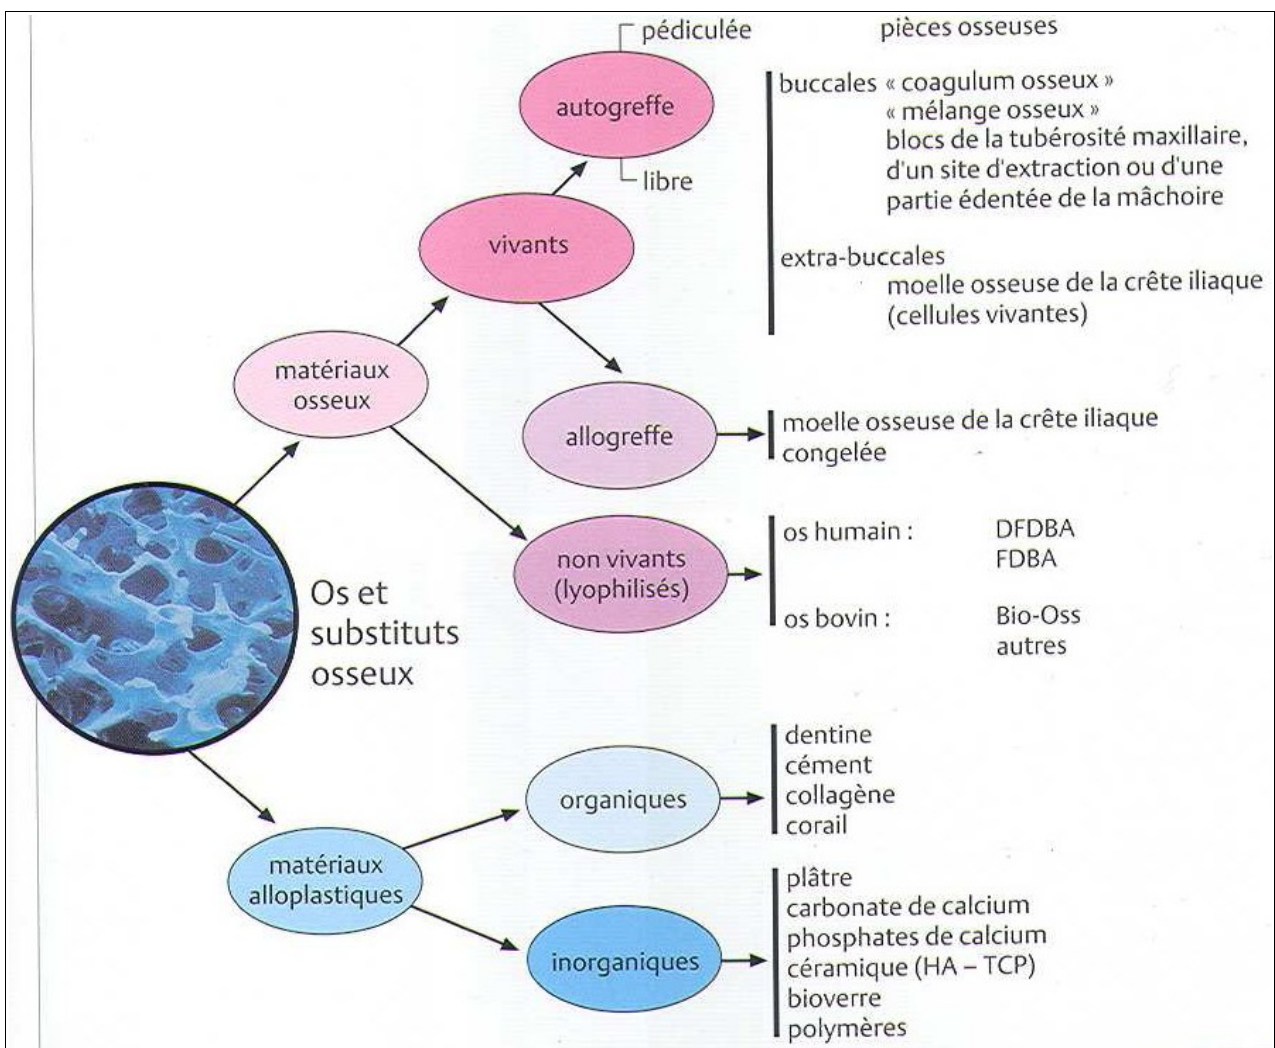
Os et substituts osseux

matériaux osseux

vivants

autogreffe

pédiculée

libre

pièces osseuses

buccales « coagulum osseux »
« mélange osseux »
blocs de la tubérosité maxillaire, d'un site d'extraction ou d'une partie édentée de la mâchoire

extra-buccales
moelle osseuse de la crête iliaque (cellules vivantes)

allogreffe

moelle osseuse de la crête iliaque congelée

non vivants (lyophilisés)

os humain : DFDBA
FDBA

os bovin : Bio-Oss
autres

matériaux alloplastiques

organiques

dentine
cément
collagène
corail

inorganiques

plâtre
carbonate de calcium
phosphates de calcium
céramique (HA – TCP)
bioverre
polymères